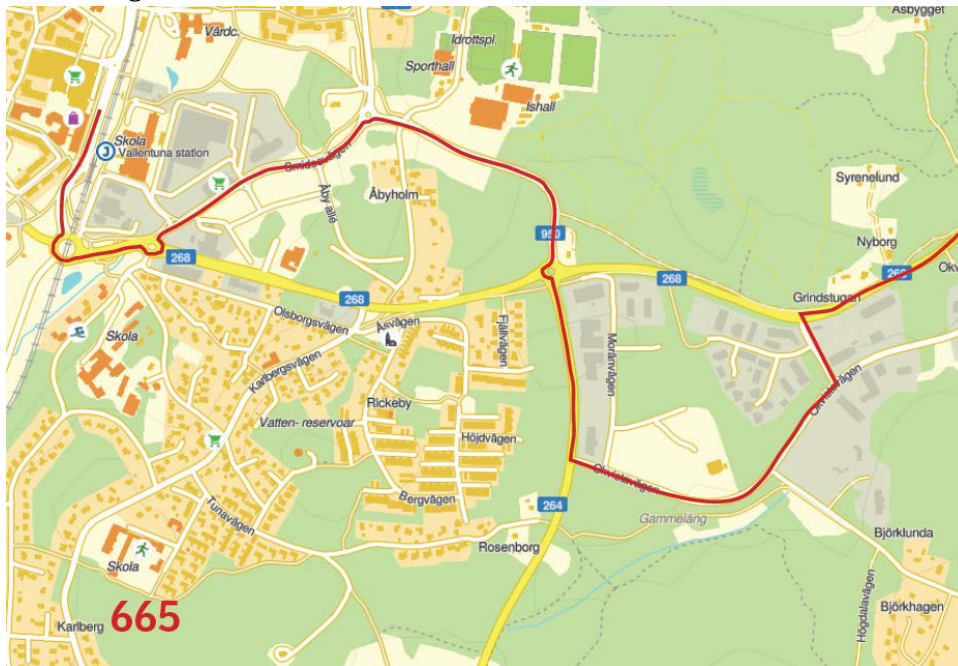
Asbygget
Vårdc.
Idrottspl.
Sporthall
Ishall
Skola
Vallentuna station
Smidesvägen
Åby allé
Åbyholm
Syrenelund
Nyborg
950
268
268
268
268
Okv
Grindstugan
Olsborgsvägen
Åsvägen
Flärvägen
Moravägen
Skola
Karlbergsvägen
Okvistavägen
Rickeby
Vatten- reservoar
Höjdvägen
Okvistavägen
Bergvägen
264
Gammeläng
Tunavägen
Rosenborg
Björklunda
Skola
Högdalavägen
Björkhagen
Karlberg
665